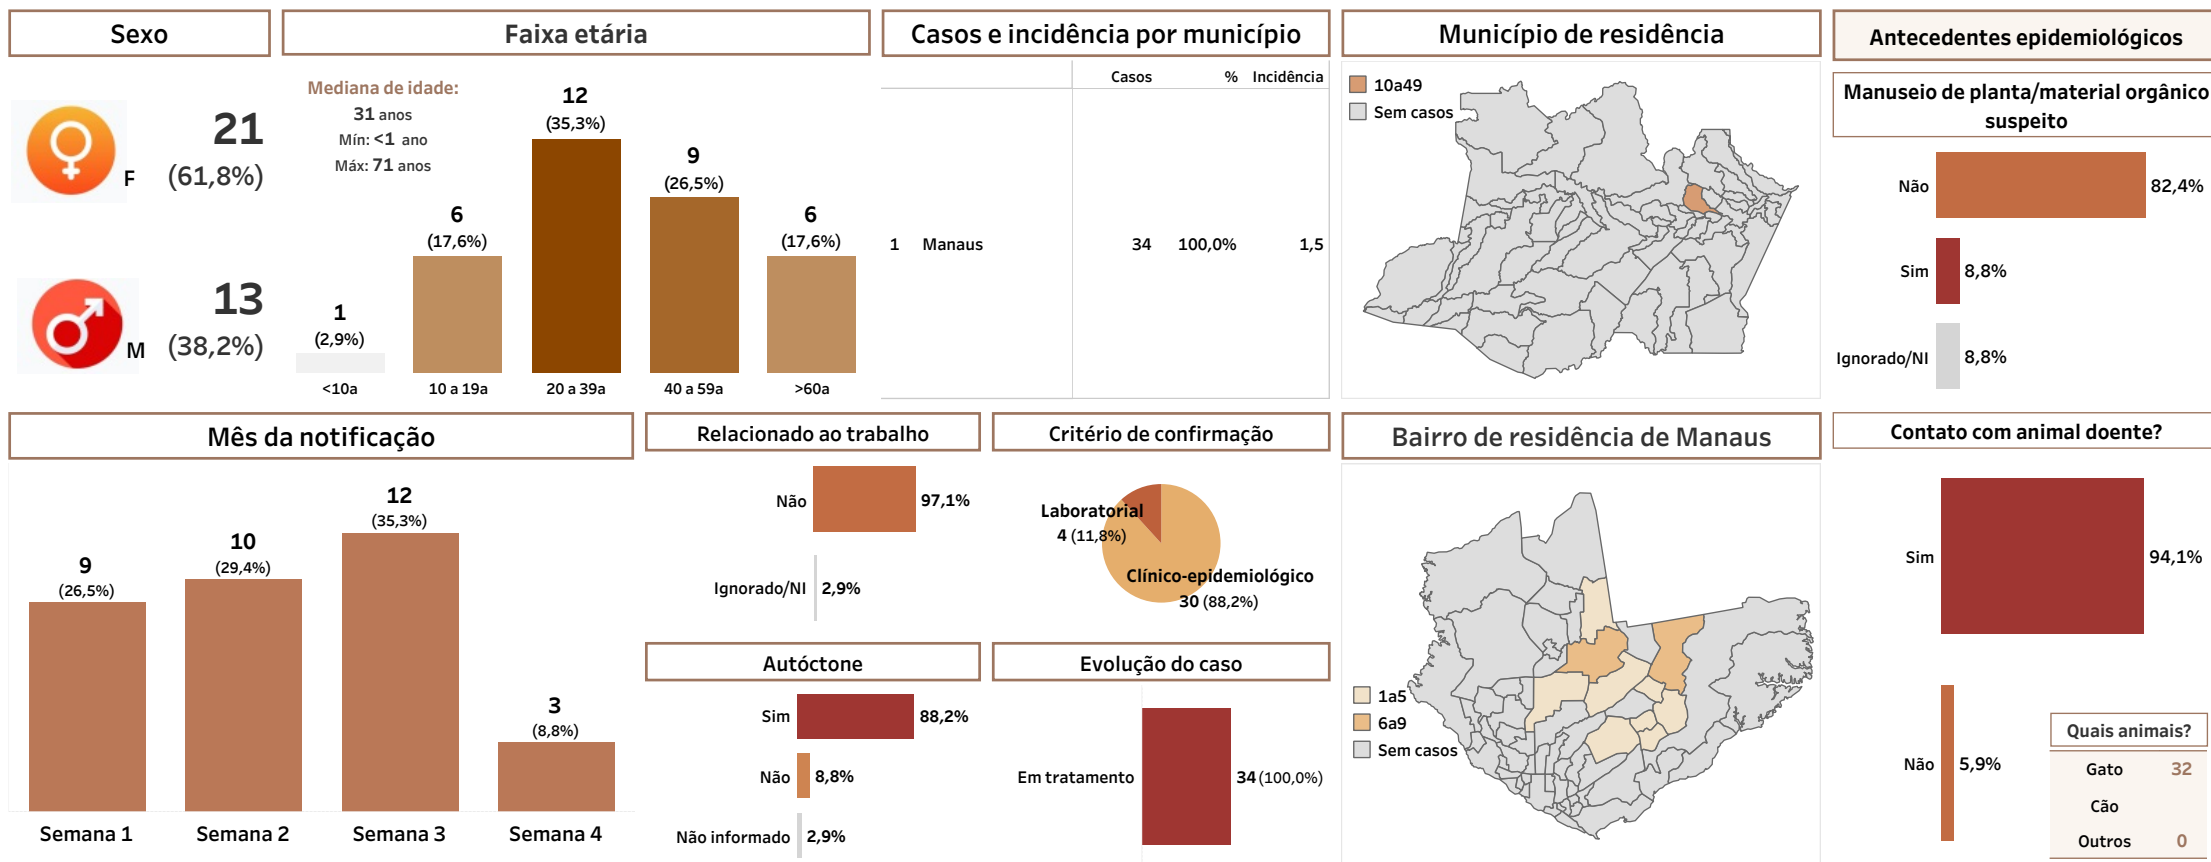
Sexo

F 21 (61,8%)

M 13 (38,2%)

Faixa etária

Mediana de idade: 31 anos
Mín: <1 ano
Máx: 71 anos

| <10a | 10 a 19a | 20 a 39a | 40 a 59a | >60a |
|---|---|---|---|---|
| 1 (2,9%) | 6 (17,6%) | 12 (35,3%) | 9 (26,5%) | 6 (17,6%) |

Casos e incidência por município

| | | Casos | % | Incidência |
|---|---|---|---|---|
| 1 | Manaus | 34 | 100,0% | 1,5 |

Município de residência

10a49
Sem casos

Antecedentes epidemiológicos

Manuseio de planta/material orgânico suspeito

Não 82,4%
Sim 8,8%
Ignorado/NI 8,8%

Mês da notificação

| Semana 1 | Semana 2 | Semana 3 | Semana 4 |
|---|---|---|---|
| 9 (26,5%) | 10 (29,4%) | 12 (35,3%) | 3 (8,8%) |

Relacionado ao trabalho

Não 97,1%
Ignorado/NI 2,9%

Critério de confirmação

Laboratorial 4 (11,8%)
Clínico-epidemiológico 30 (88,2%)

Bairro de residência de Manaus

1a5
6a9
Sem casos

Contato com animal doente?

Sim 94,1%
Não 5,9%

Autóctone

Sim 88,2%
Não 8,8%
Não informado 2,9%

Evolução do caso

Em tratamento 34 (100,0%)

Quais animais?

| Gato | 32 |
|---|---|
| Cão | |
| Outros | 0 |